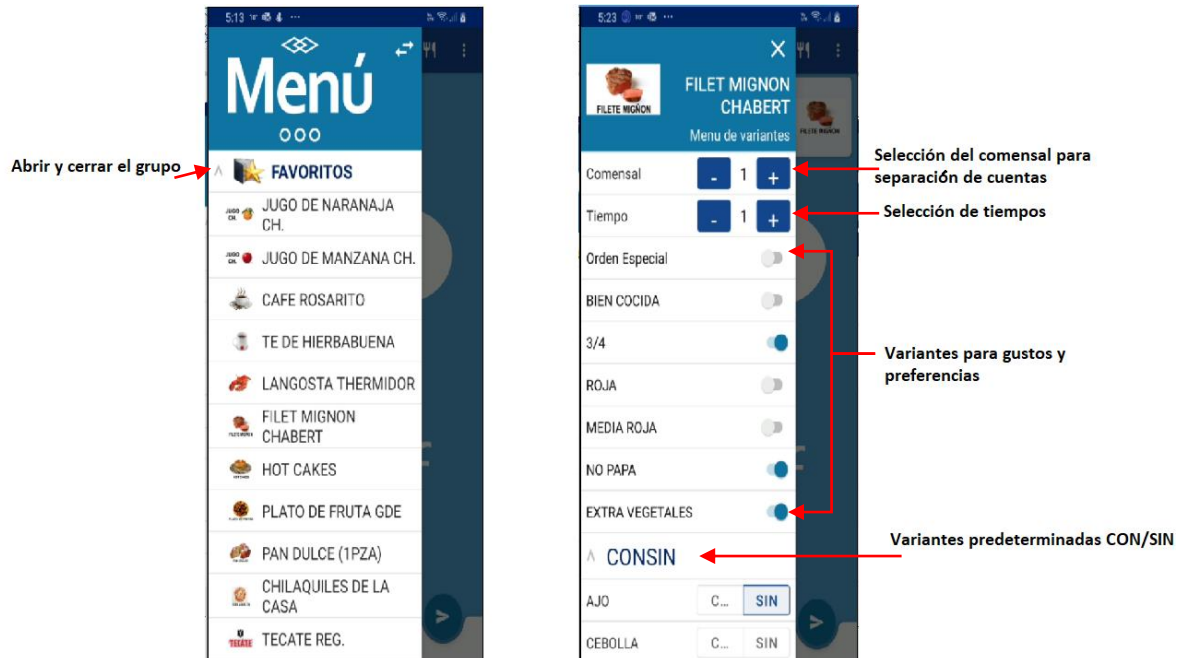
5:13

Menú

Abrir y cerrar el grupo

FAVORITOS

JUGO DE NARANAJA CH.

JUGO DE MANZANA CH.

CAFE ROSARITO

TE DE HIERBABUENA

LANGOSTA THERMIDOR

FILET MIGNON CHABERT

HOT CAKES

PLATO DE FRUTA GDE

PAN DULCE (1PZA)

CHILAQUILES DE LA CASA

TECATE REG.

5:23

FILETE MIGÑON

FILET MIGNON CHABERT

Menu de variantes

Comensal - 1 +

Selección del comensal para separación de cuentas

Tiempo - 1 +

Selección de tiempos

Orden Especial

BIEN COCIDA

3/4

Variantes para gustos y preferencias

ROJA

MEDIA ROJA

NO PAPA

EXTRA VEGETALES

CONSIN

Variantes predeterminadas CON/SIN

AJO C... SIN

CEBOLLA C... SIN